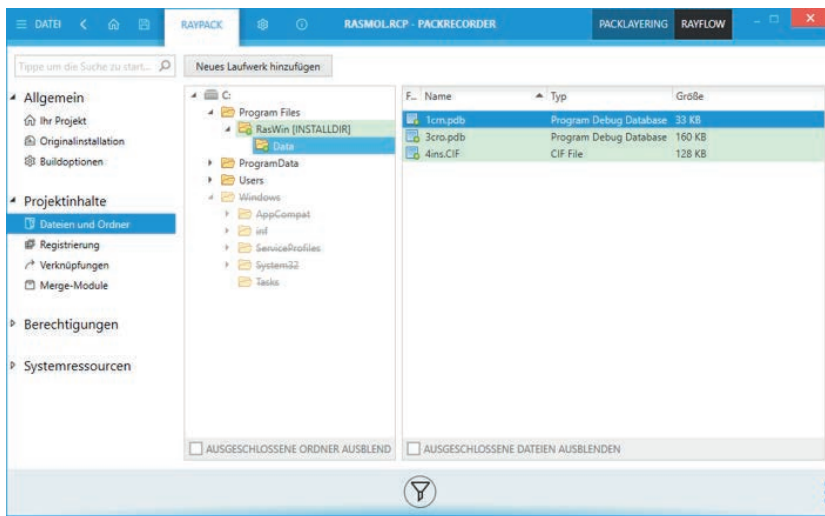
DATEI RAYPACK RASMOL.RCP - PACKRECORDER PACKLAYERING RAYFLOW

Tippe um die Suche zu start...

Neues Laufwerk hinzufügen

Allgemein
Ihr Projekt
Originalinstallation
Buildoptionen

Projektinhalte
Dateien und Ordner
Registrierung
Verknüpfungen
Merge-Module

Berechtigungen

Systemressourcen

C:
Program Files
RasWin [INSTALLDIR]
Data
ProgramData
Users
Windows
AppCompat
inf
ServiceProfiles
System32
Tasks

| F... | Name | Typ | Größe |
|---|---|---|---|
| | 1cm.pdb | Program Debug Database | 33 KB |
| | 3cro.pdb | Program Debug Database | 160 KB |
| | 4ins.CIF | CIF File | 128 KB |

AUSGESCHLOSSENE ORDNER AUSBLEND

AUSGESCHLOSSENE DATEIEN AUSBLENDEN